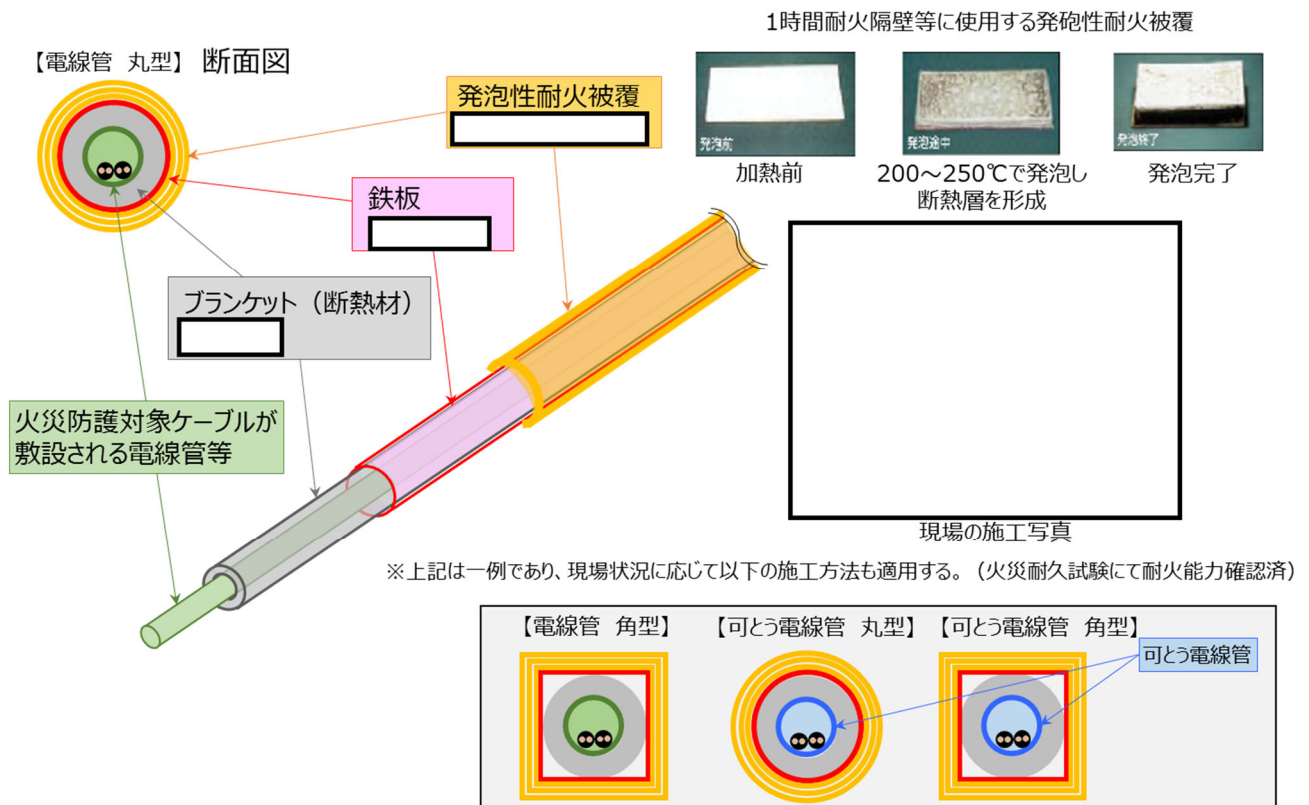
【電線管　丸型】 断面図

発泡性耐火被覆

鉄板

ブランケット（断熱材）

火災防護対象ケーブルが敷設される電線管等

1時間耐火隔壁等に使用する発砲性耐火被覆

発泡前

発泡途中

発泡終了

加熱前

200～250℃で発泡し断熱層を形成

発泡完了

現場の施工写真

※上記は一例であり、現場状況に応じて以下の施工方法も適用する。（火災耐久試験にて耐火能力確認済）

【電線管　角型】

【可とう電線管　丸型】

【可とう電線管　角型】

可とう電線管